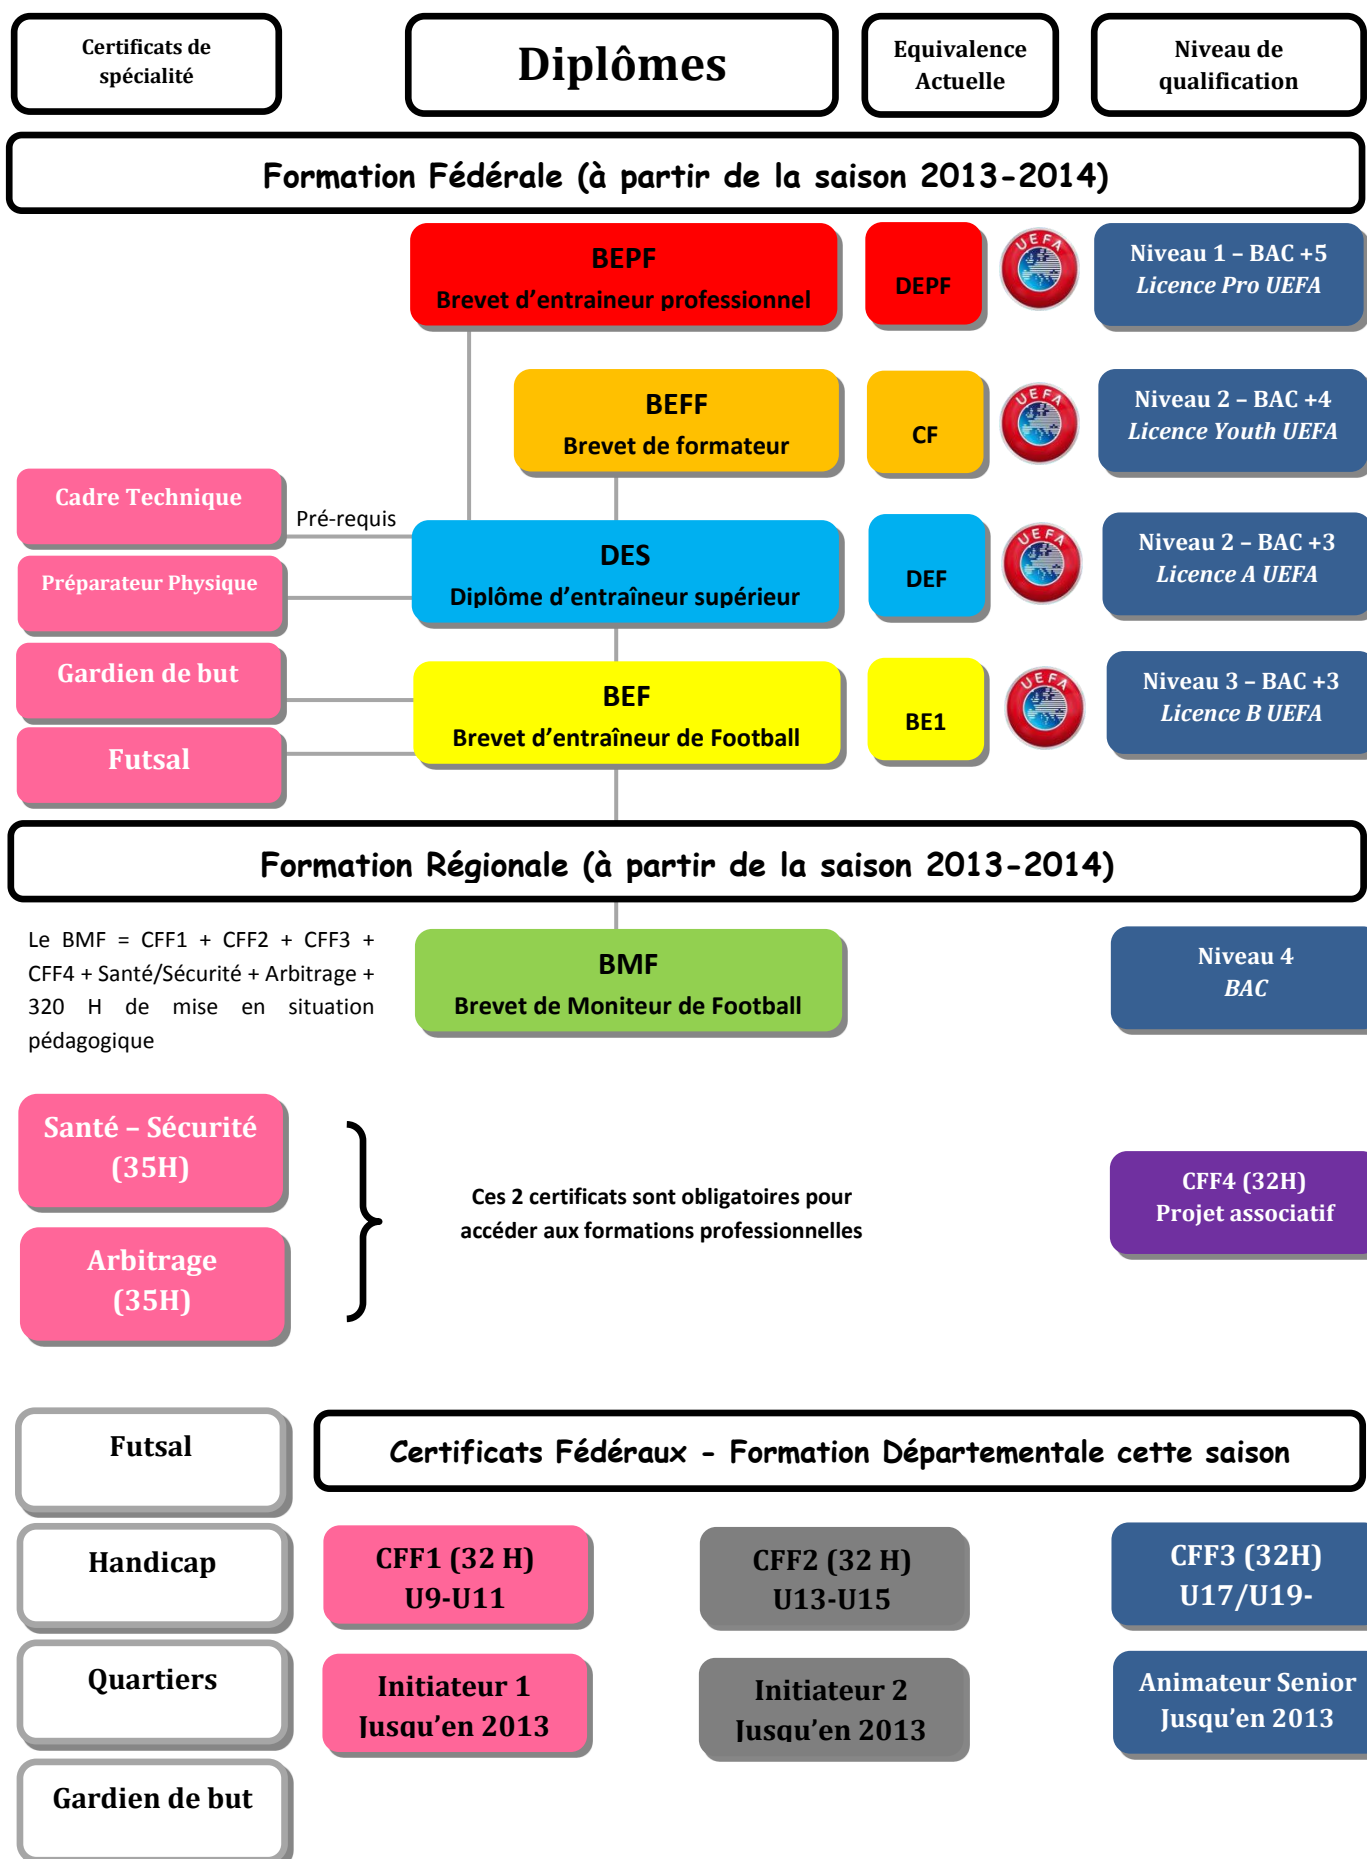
Certificats de spécialité

Diplômes

Equivalence Actuelle

Niveau de qualification

Formation Fédérale (à partir de la saison 2013-2014)

BEPF
Brevet d'entraineur professionnel

DEPF

UEFA

Niveau 1 – BAC +5
Licence Pro UEFA

BEFF
Brevet de formateur

CF

UEFA

Niveau 2 – BAC +4
Licence Youth UEFA

Cadre Technique

Pré-requis

Préparateur Physique

DES
Diplôme d'entraîneur supérieur

DEF

UEFA

Niveau 2 – BAC +3
Licence A UEFA

Gardien de but

Futsal

BEF
Brevet d'entraîneur de Football

BE1

UEFA

Niveau 3 – BAC +3
Licence B UEFA

Formation Régionale (à partir de la saison 2013-2014)

Le BMF = CFF1 + CFF2 + CFF3 + CFF4 + Santé/Sécurité + Arbitrage + 320 H de mise en situation pédagogique

BMF
Brevet de Moniteur de Football

Niveau 4
BAC

Santé – Sécurité (35H)

Arbitrage (35H)

Ces 2 certificats sont obligatoires pour accéder aux formations professionnelles

CFF4 (32H)
Projet associatif

Futsal

Certificats Fédéraux - Formation Départementale cette saison

Handicap

CFF1 (32 H)
U9-U11

CFF2 (32 H)
U13-U15

CFF3 (32H)
U17/U19-

Quartiers

Initiateur 1
Jusqu'en 2013

Initiateur 2
Jusqu'en 2013

Animateur Senior
Jusqu'en 2013

Gardien de but